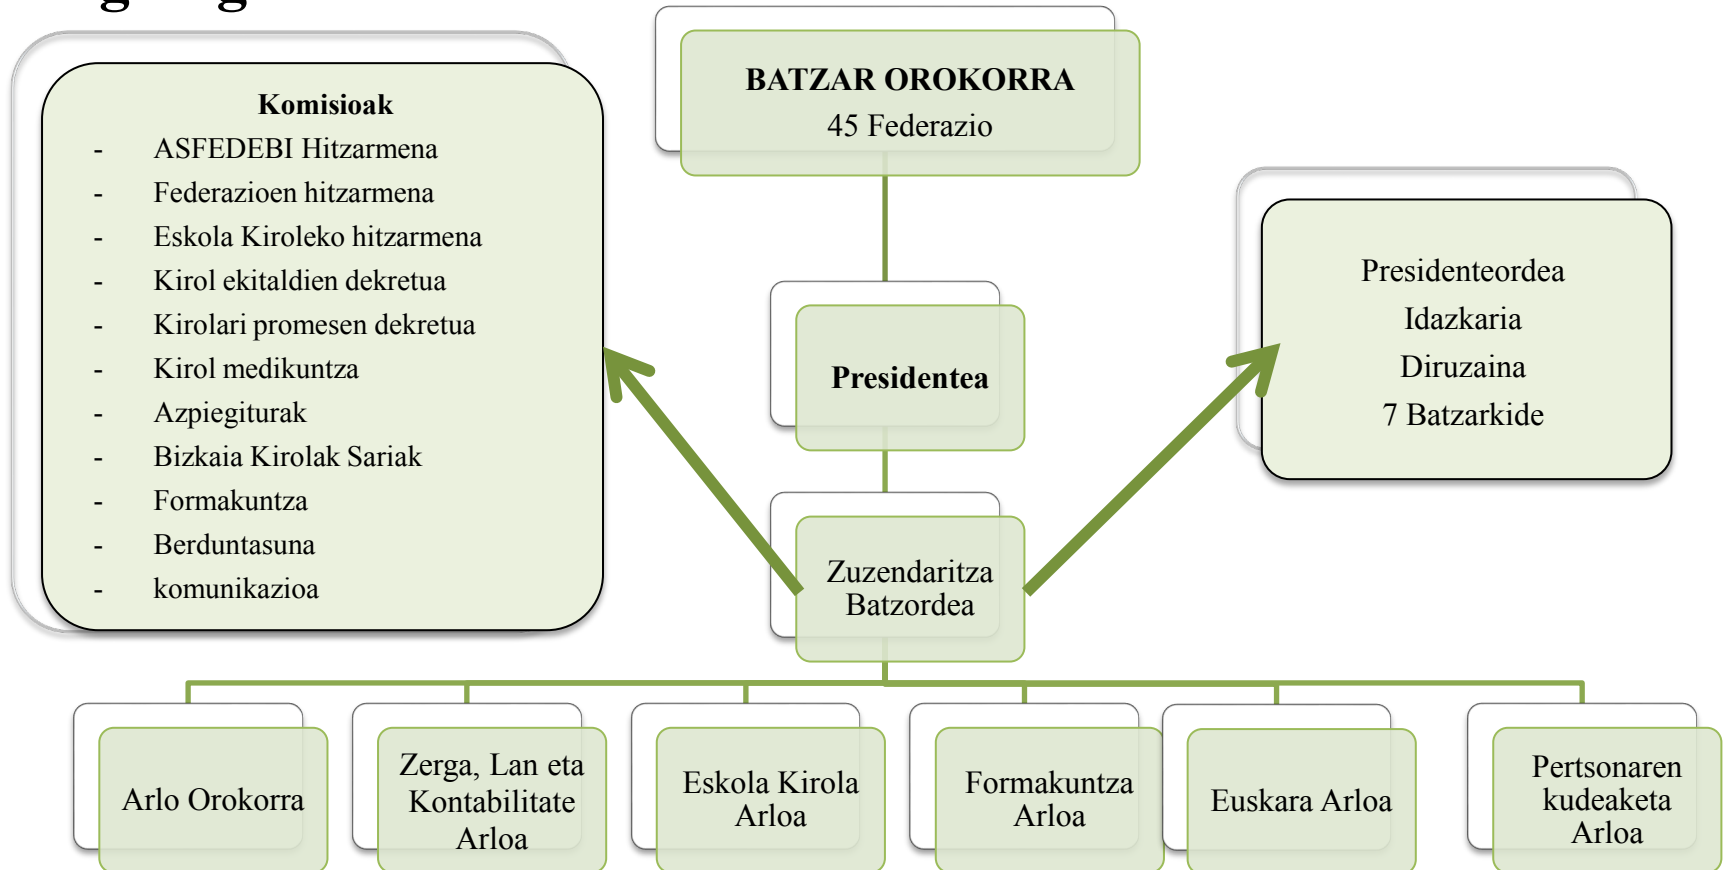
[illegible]

Komisioak
- ASFEDEBI Hitzarmena
- Federazioen hitzarmena
- Eskola Kiroleko hitzarmena
- Kirol ekitaldien dekretua
- Kirolari promesen dekretua
- Kirol medikuntza
- Azpiegiturak
- Bizkaia Kirolak Sariak
- Formakuntza
- Berduntasuna
- komunikazioa

BATZAR OROKORRA
45 Federazio

Presidentea

Presidenteordea
Idazkaria
Diruzaina
7 Batzarkide

Zuzendaritza Batzordea

Arlo Orokorra

Zerga, Lan eta Kontabilitate Arloa

Eskola Kirola Arloa

Formakuntza Arloa

Euskara Arloa

Pertsonaren kudeaketa Arloa